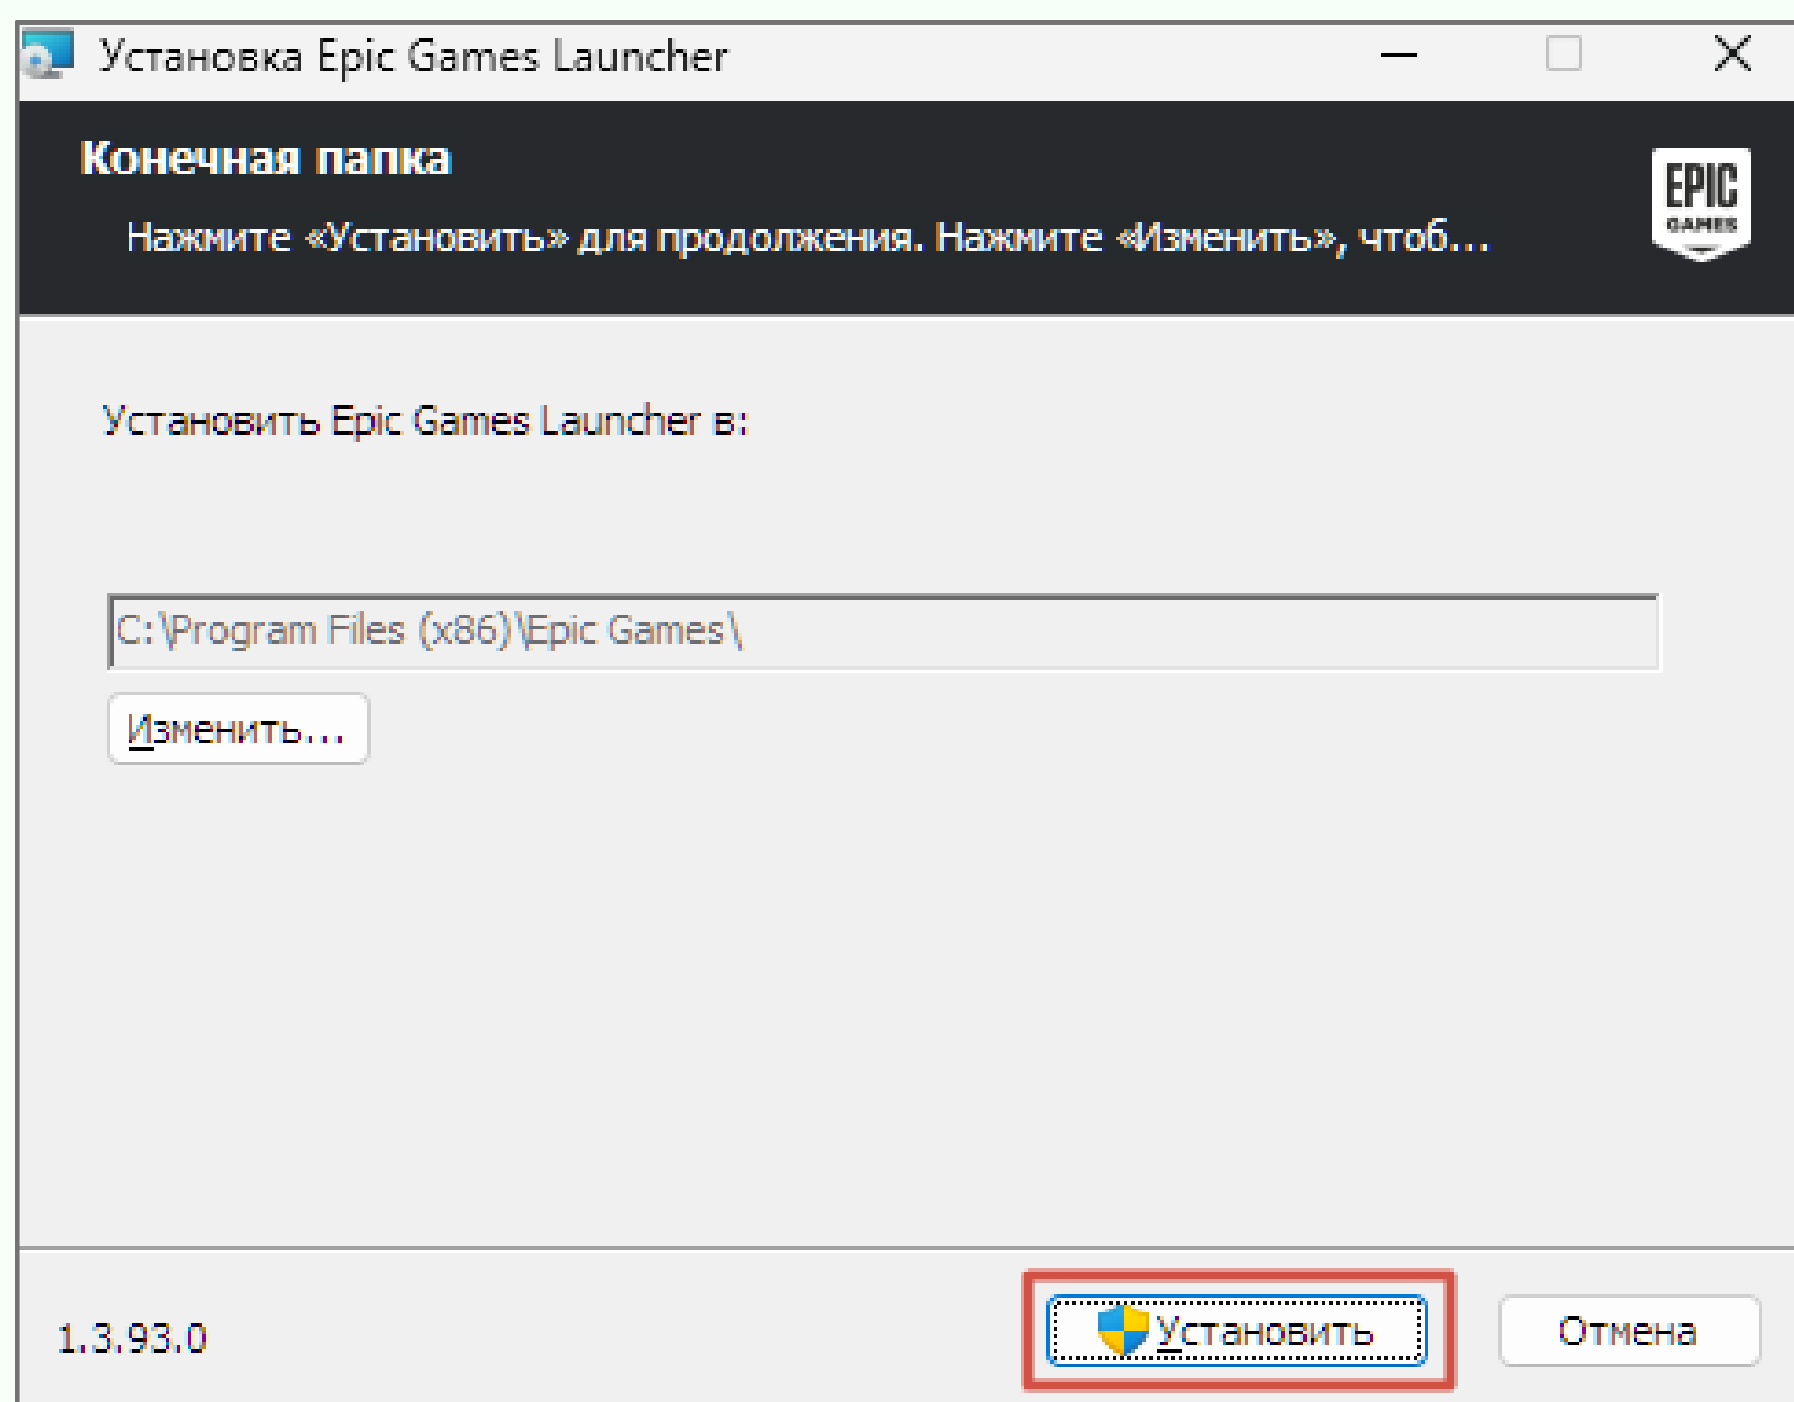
Установка Epic Games Launcher

Конечная папка

Нажмите «Установить» для продолжения. Нажмите «Изменить», чтоб...

EPIC GAMES

Установить Epic Games Launcher в:

C:\Program Files (x86)\Epic Games\

Изменить...

1.3.93.0

Установить

Отмена